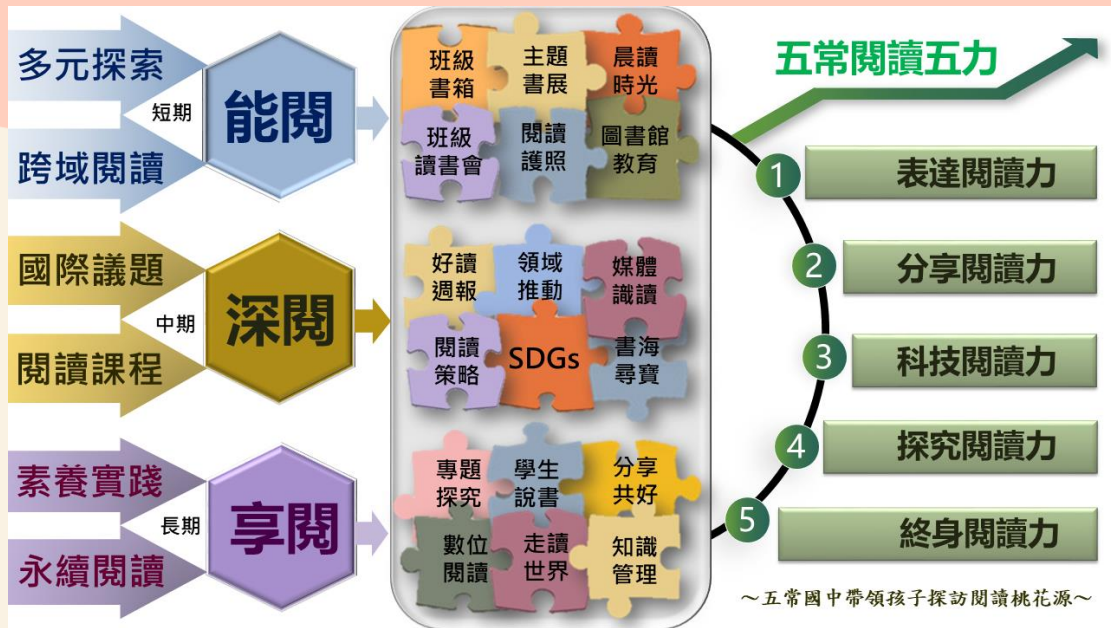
多元探索
短期
跨域閱讀
能閱

國際議題
中期
閱讀課程
深閱

素養實踐
長期
永續閱讀
享閱

班級書箱
主題書展
晨讀時光
班級讀書會
閱讀護照
圖書館教育

好讀週報
領域推動
媒體識讀
閱讀策略
SDGs
書海尋寶

專題探究
學生說書
分享共好
數位閱讀
走讀世界
知識管理

五常閱讀五力
1 表達閱讀力
2 分享閱讀力
3 科技閱讀力
4 探究閱讀力
5 終身閱讀力

～五常國中帶領孩子探訪閱讀桃花源～